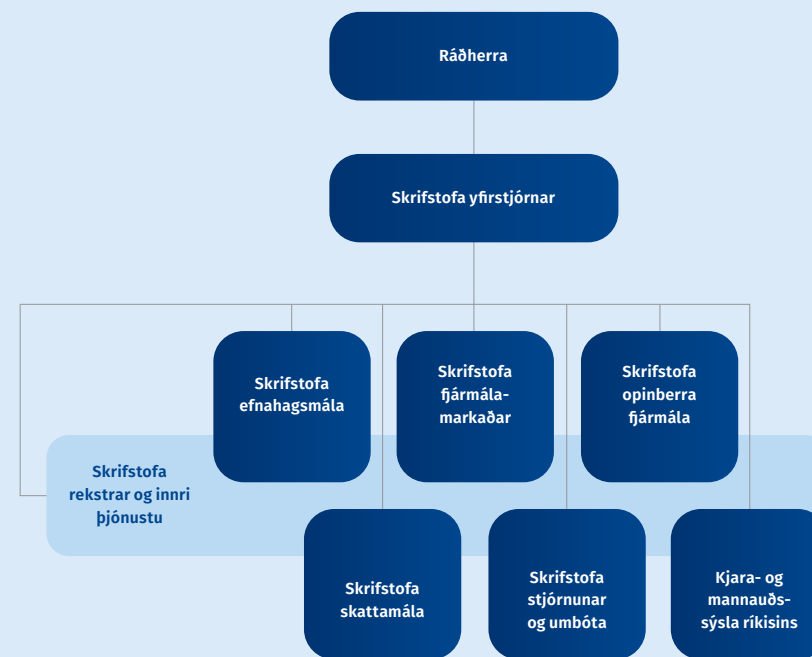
Ráðherra

Skrifstofa yfirstjórnar

Skrifstofa efnahagsmála

Skrifstofa fjármálamarkaðar

Skrifstofa opinberra fjármála

Skrifstofa rekstrar og innri þjónustu

Skrifstofa skattamála

Skrifstofa stjórnunar og umbóta

Kjara- og mannauðssýsla ríkisins